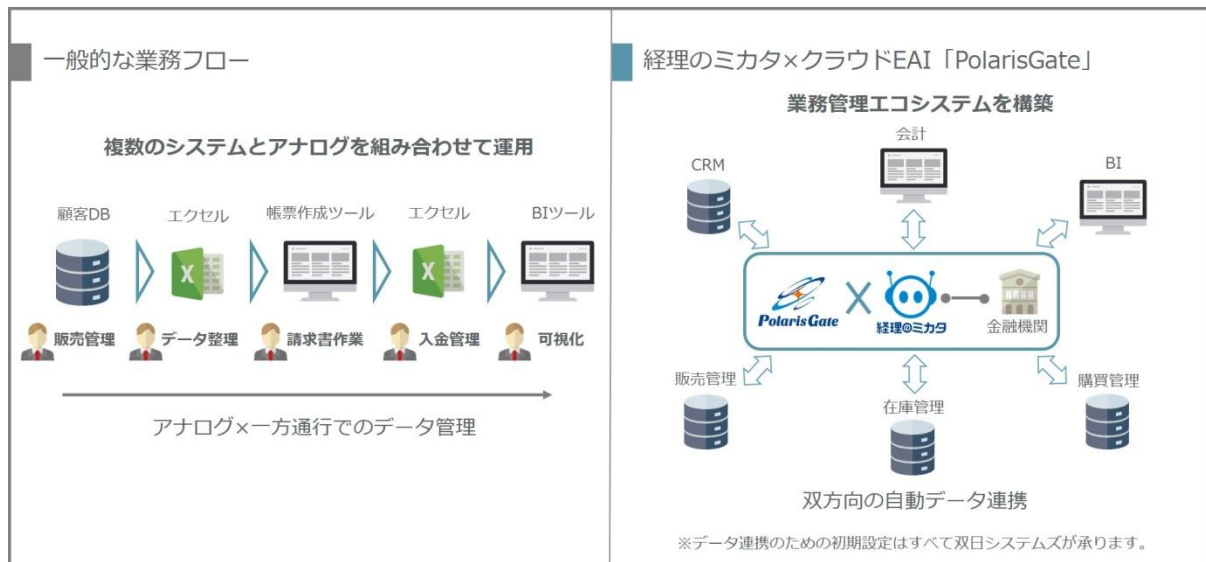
一般的な業務フロー

複数のシステムとアナログを組み合わせて運用

顧客DB
エクセル
帳票作成ツール
エクセル
BIツール

X
X

販売管理
データ整理
請求書作業
入金管理
可視化

アナログ×一方通行でのデータ管理

経理のミカタ×クラウドEAI「PolarisGate」

業務管理エコシステムを構築

会計
CRM
BI

PolarisGate
X
経理のミカタ
金融機関

販売管理
在庫管理
購買管理

双方向の自動データ連携

※データ連携のための初期設定はすべて双日システムズが承ります。